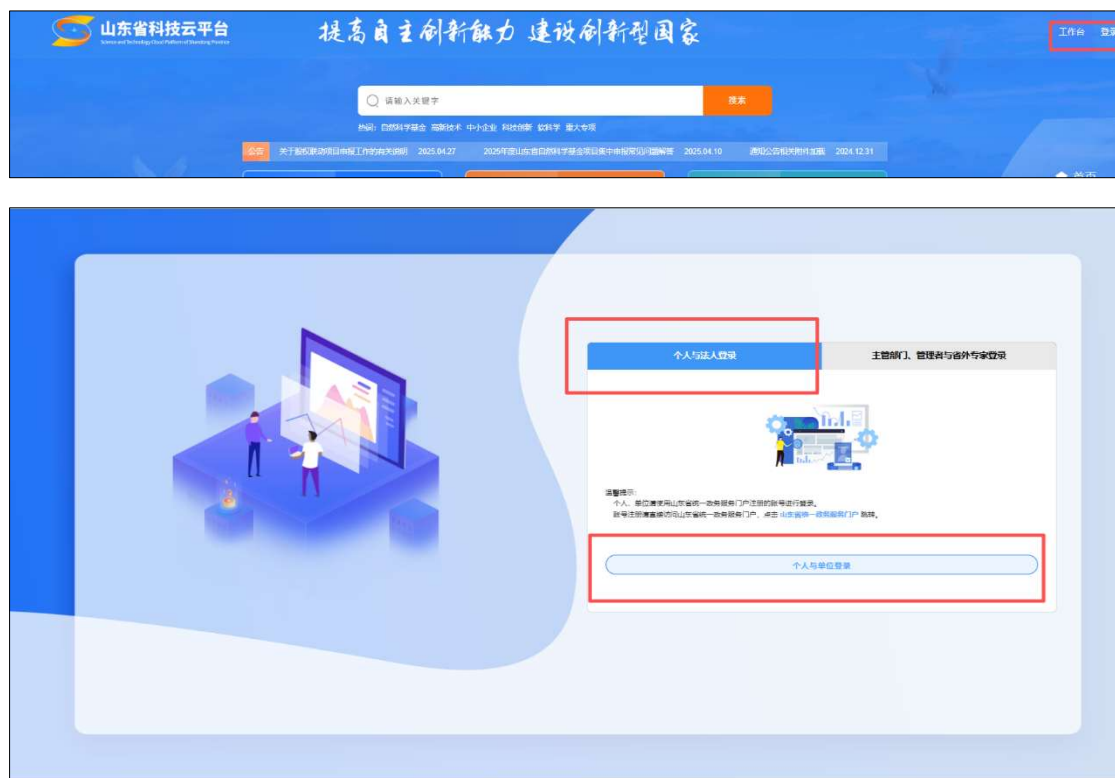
山东省科技云平台
Science and Technology Cloud Platform of Shandong Province

提高自主创新能力 建设创新型国家

工作台 登录

请输入关键字
搜索

热词：自然科学基金 高新技术 中小企业 科技创新 软科学 重大专项

公告 关于面权限项目申报工作的有关说明 2025.04.27 2025年度山东省自然科学基金项目集中申报常见问题解答 2025.04.10 通知公告相关附件如 2024.12.31

首页

个人与法人登录
主管部门、管理者与省外专家登录

温馨提示：
个人、单位请使用山东省统一政务服务门户注册的账号进行登录。
账号注册请直接访问山东省统一政务服务门户，点击 山东省统一政务服务门户 跳转。

个人与单位登录